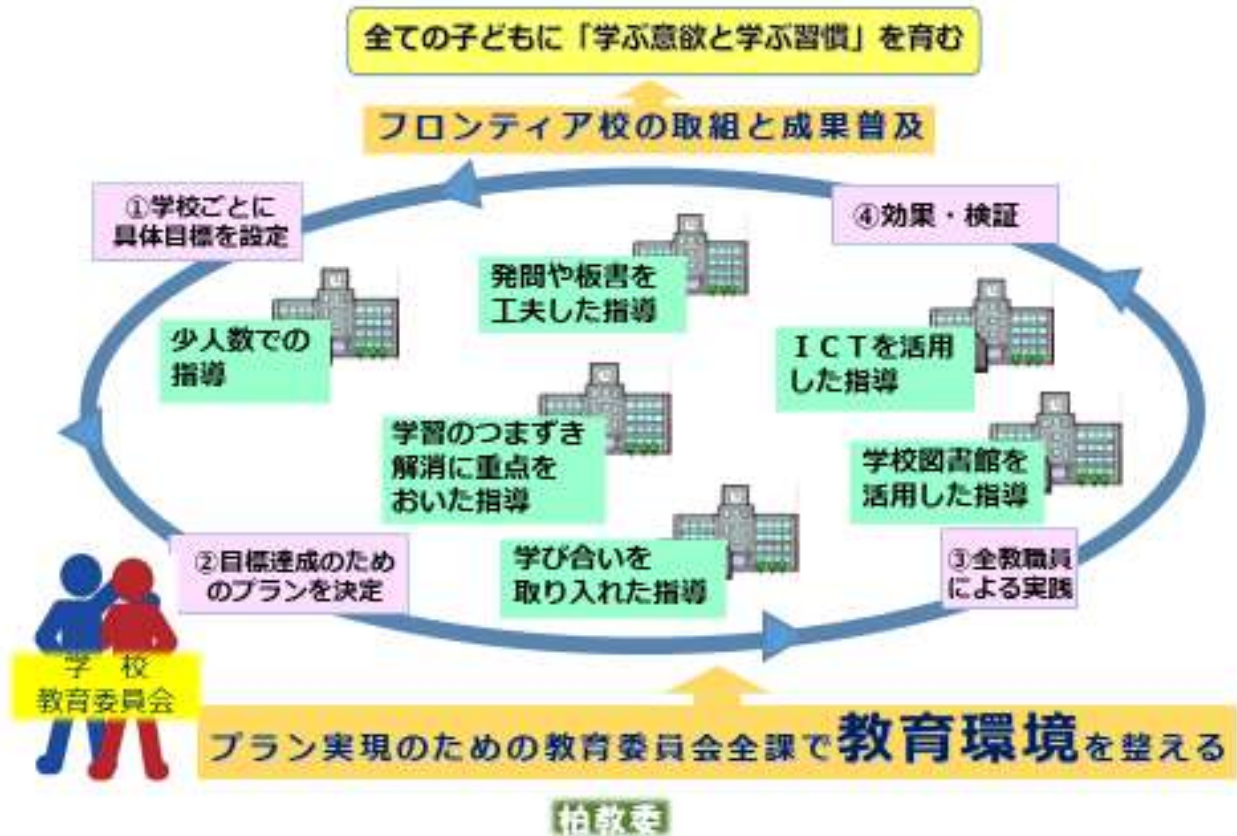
全ての子どもに「学ぶ意欲と学ぶ習慣」を育む

フロンティア校の取組と成果普及

①学校ごとに具体目標を設定

④効果・検証

発問や板書を工夫した指導

少人数での指導

ＩＣＴを活用した指導

学習のつまずき解消に重点をおいた指導

学校図書館を活用した指導

②目標達成のためのプランを決定

学び合いを取り入れた指導

③全教職員による実践

学　校
教育委員会

プラン実現のための教育委員会全課で教育環境を整える

柏教委